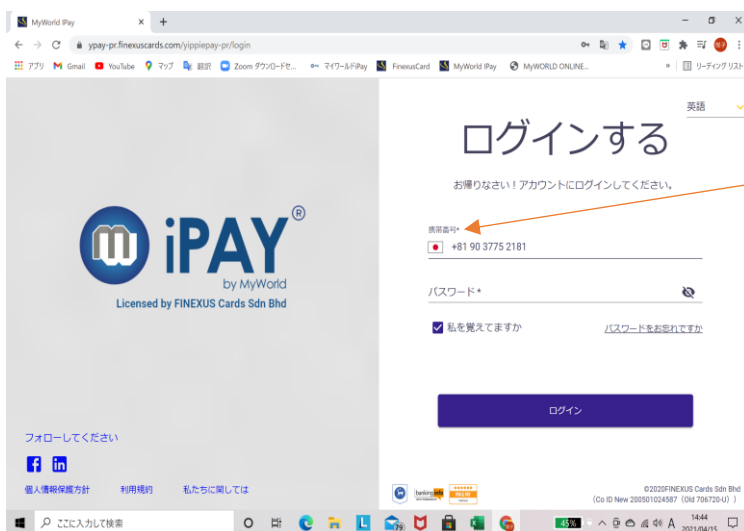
MyWorld IPay ×  +

ypay-pr.finexuscards.com/yippiepay-pr/login

アプリ  Gmail  YouTube  マップ  翻訳  Zoom ダウンロードセ...  マイワールドiPay  FinexusCard  MyWorld IPay  MyWORLD ONLINE...  »  リーディング リスト

iPAY®
by MyWorld
Licensed by FINEXUS Cards Sdn Bhd

英語

ログインする

お帰りなさい！アカウントにログインしてください。

携帯番号*
+81 90 3775 2181

パスワード*

私を覚えてますか  パスワードをお忘れですか

ログイン

フォローしてください

個人情報保護方針  利用規約  私たちに関しては

©2020FINEXUS Cards Sdn Bhd
(Co ID New 200501024587 (Old 706720-U) )

ここに入力して検索

45%  14:44  2021/04/15